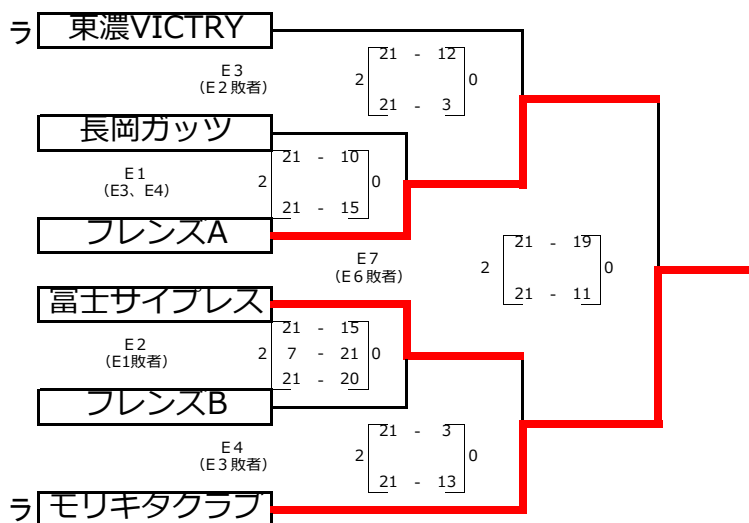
ラ 東濃VICTRY

E３
（E２敗者）

2 21 - 12 0
21 - 3

長岡ガッツ

E１
（E3、E4）

2 21 - 10 0
21 - 15

フレンズA

E７
（E６敗者）

2 21 - 19 0
21 - 11

富士サイプレス

E２
（E1敗者）

2 21 - 15 0
7 - 21
21 - 20

フレンズB

E４
（E３敗者）

2 21 - 3 0
21 - 13

ラ モリキタクラブ